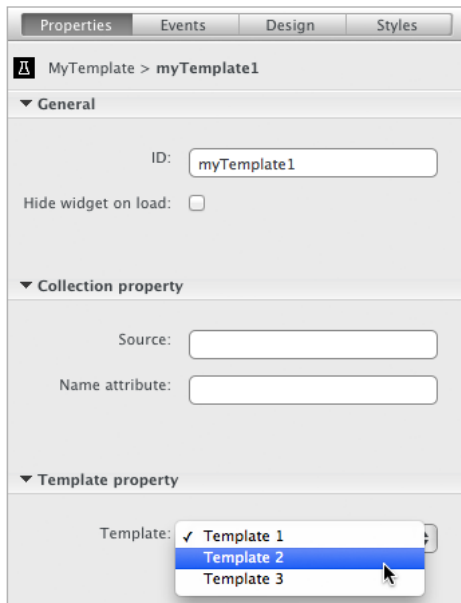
Properties | Events | Design | Styles

MyTemplate > myTemplate1

▼ General

ID: myTemplate1

Hide widget on load:

▼ Collection property

Source:

Name attribute:

▼ Template property

Template: ✓ Template 1
Template 2
Template 3